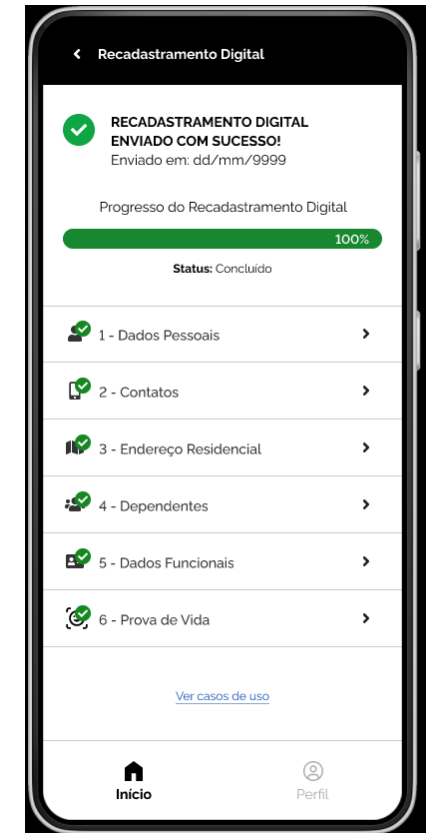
Recadastramento Digital

RECADASTRAMENTO DIGITAL ENVIADO COM SUCESSO!
Enviado em: dd/mm/9999

Progresso do Recadastramento Digital

100%

Status: Concluído

1 - Dados Pessoais

2 - Contatos

3 - Endereço Residencial

4 - Dependentes

5 - Dados Funcionais

6 - Prova de Vida

Ver casos de uso

Início

Perfil